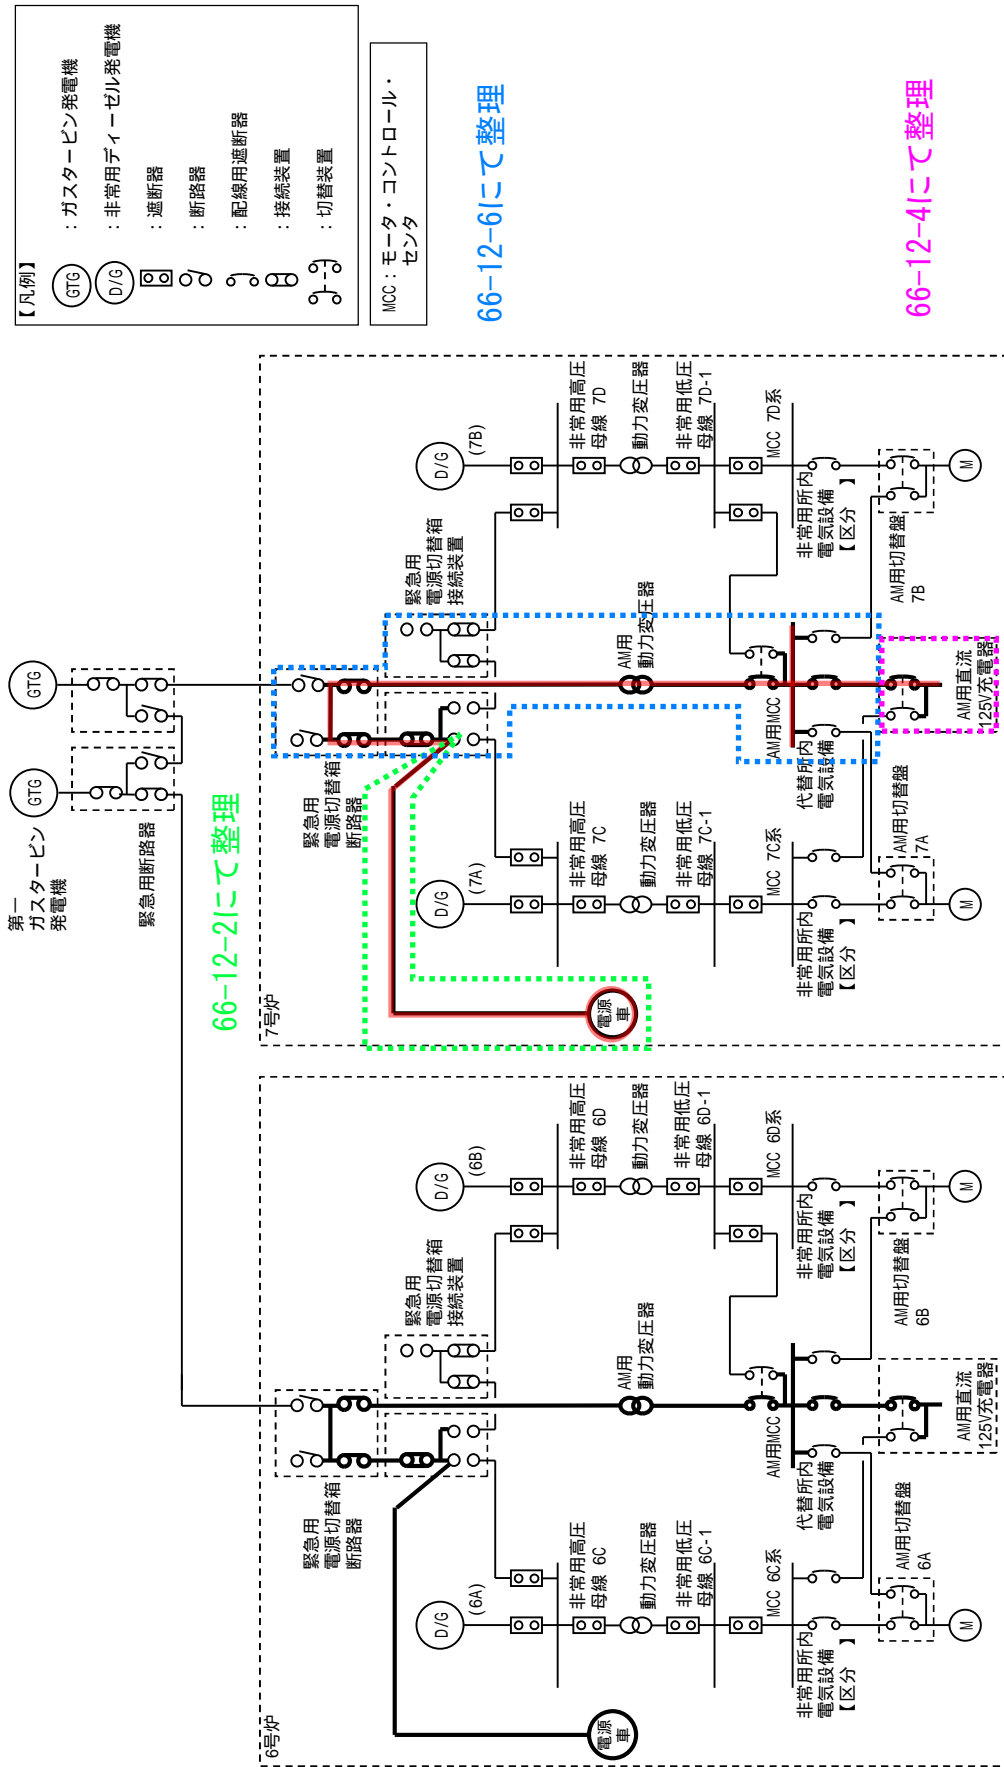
【凡例】
GTG ：ガスタービン発電機
D/G ：非常用ディーゼル発電機
：遮断器
：断路器
：配線用遮断器
：接続装置
：切替装置

MCC：モータ・コントロール・センタ

66-12-6にて整理

66-12-4にて整理

GTG

GTG

第一ガスタービン発電機

緊急用断路器

66-12-2にて整理

7号炉

D/G (7B)
非常用高圧母線 7D
動力変圧器
非常用低圧母線 7D-1
MCC 7D系
非常用所内電気設備【区分 】
AM用切替盤 7B
M

緊急用電源切替箱接続装置

AM用動力変圧器

AM用MCC

AM用直流125V充電器

代替所内電気設備

緊急用電源切替箱断路器

D/G (7A)
非常用高圧母線 7C
動力変圧器
非常用低圧母線 7C-1
MCC 7C系
非常用所内電気設備【区分 】
AM用切替盤 7A
M

電源車

6号炉

D/G (6B)
非常用高圧母線 6D
動力変圧器
非常用低圧母線 6D-1
MCC 6D系
非常用所内電気設備【区分 】
AM用切替盤 6B
M

緊急用電源切替箱接続装置

AM用動力変圧器

AM用MCC

AM用直流125V充電器

代替所内電気設備

緊急用電源切替箱断路器

D/G (6A)
非常用高圧母線 6C
動力変圧器
非常用低圧母線 6C-1
MCC 6C系
非常用所内電気設備【区分 】
AM用切替盤 6A
M

電源車